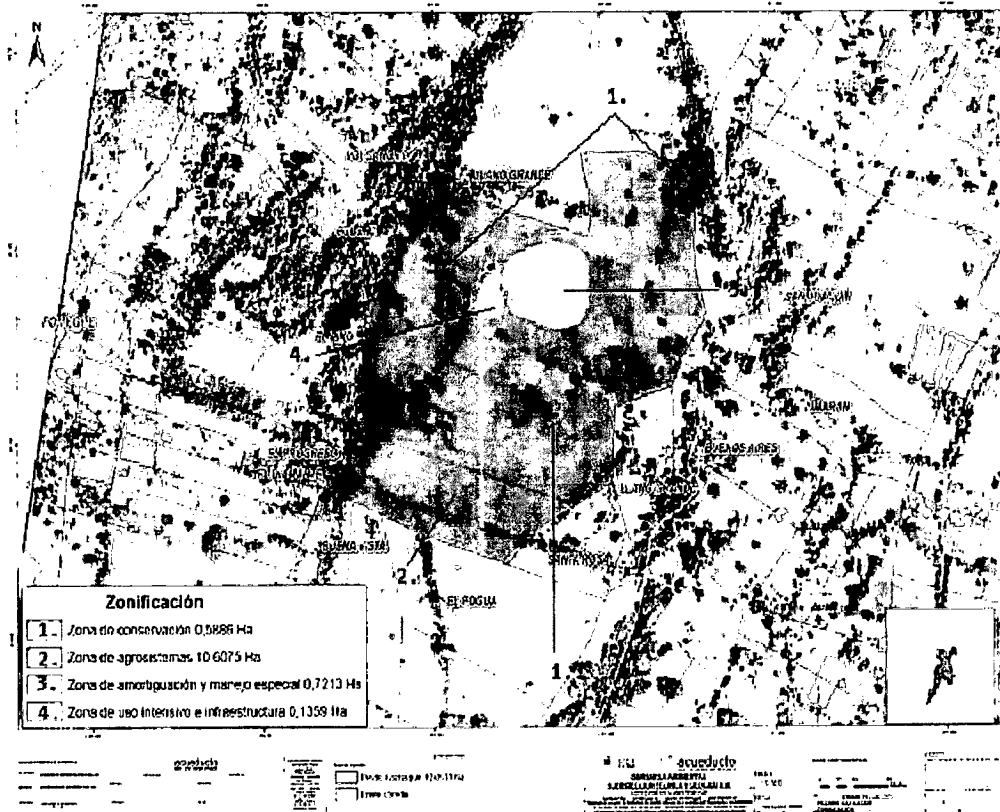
N

1.

LLANO GRANDE

4.

BUENOS AIRES

LLANO GRANDE

BUENA VISTA

2.

EL POGUA

1

Zonificación

1. Zona de conservación 0,5886 Ha

2. Zona de agrosistemas 10,6075 Ha

3. Zona de amortiguación y manejo especial 0,7213 Hs

4. Zona de uso intensivo e infraestructura 0,1359 Ha

acueducto

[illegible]